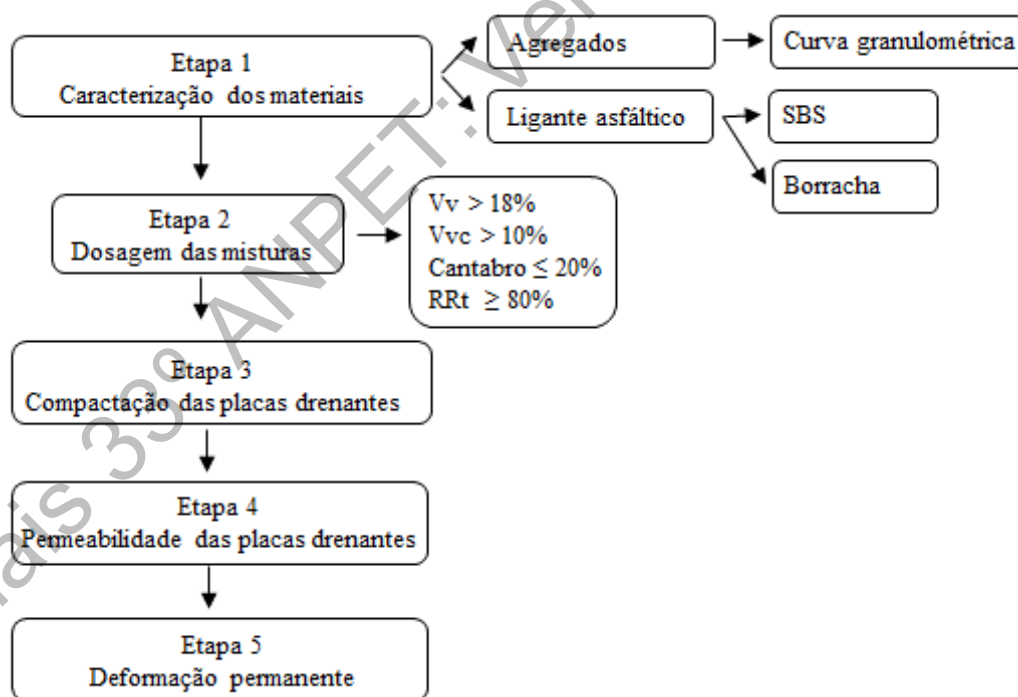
Etapa 1
Caracterização dos materiais

Agregados

Curva granulométrica

Ligante asfáltico

SBS

Borracha

Etapa 2
Dosagem das misturas

Vv > 18%
Vvc > 10%
Cantabro ≤ 20%
RRt ≥ 80%

Etapa 3
Compactação das placas drenantes

Etapa 4
Permeabilidade das placas drenantes

Etapa 5
Deformação permanente

Anais 33º ANPET: Ver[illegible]